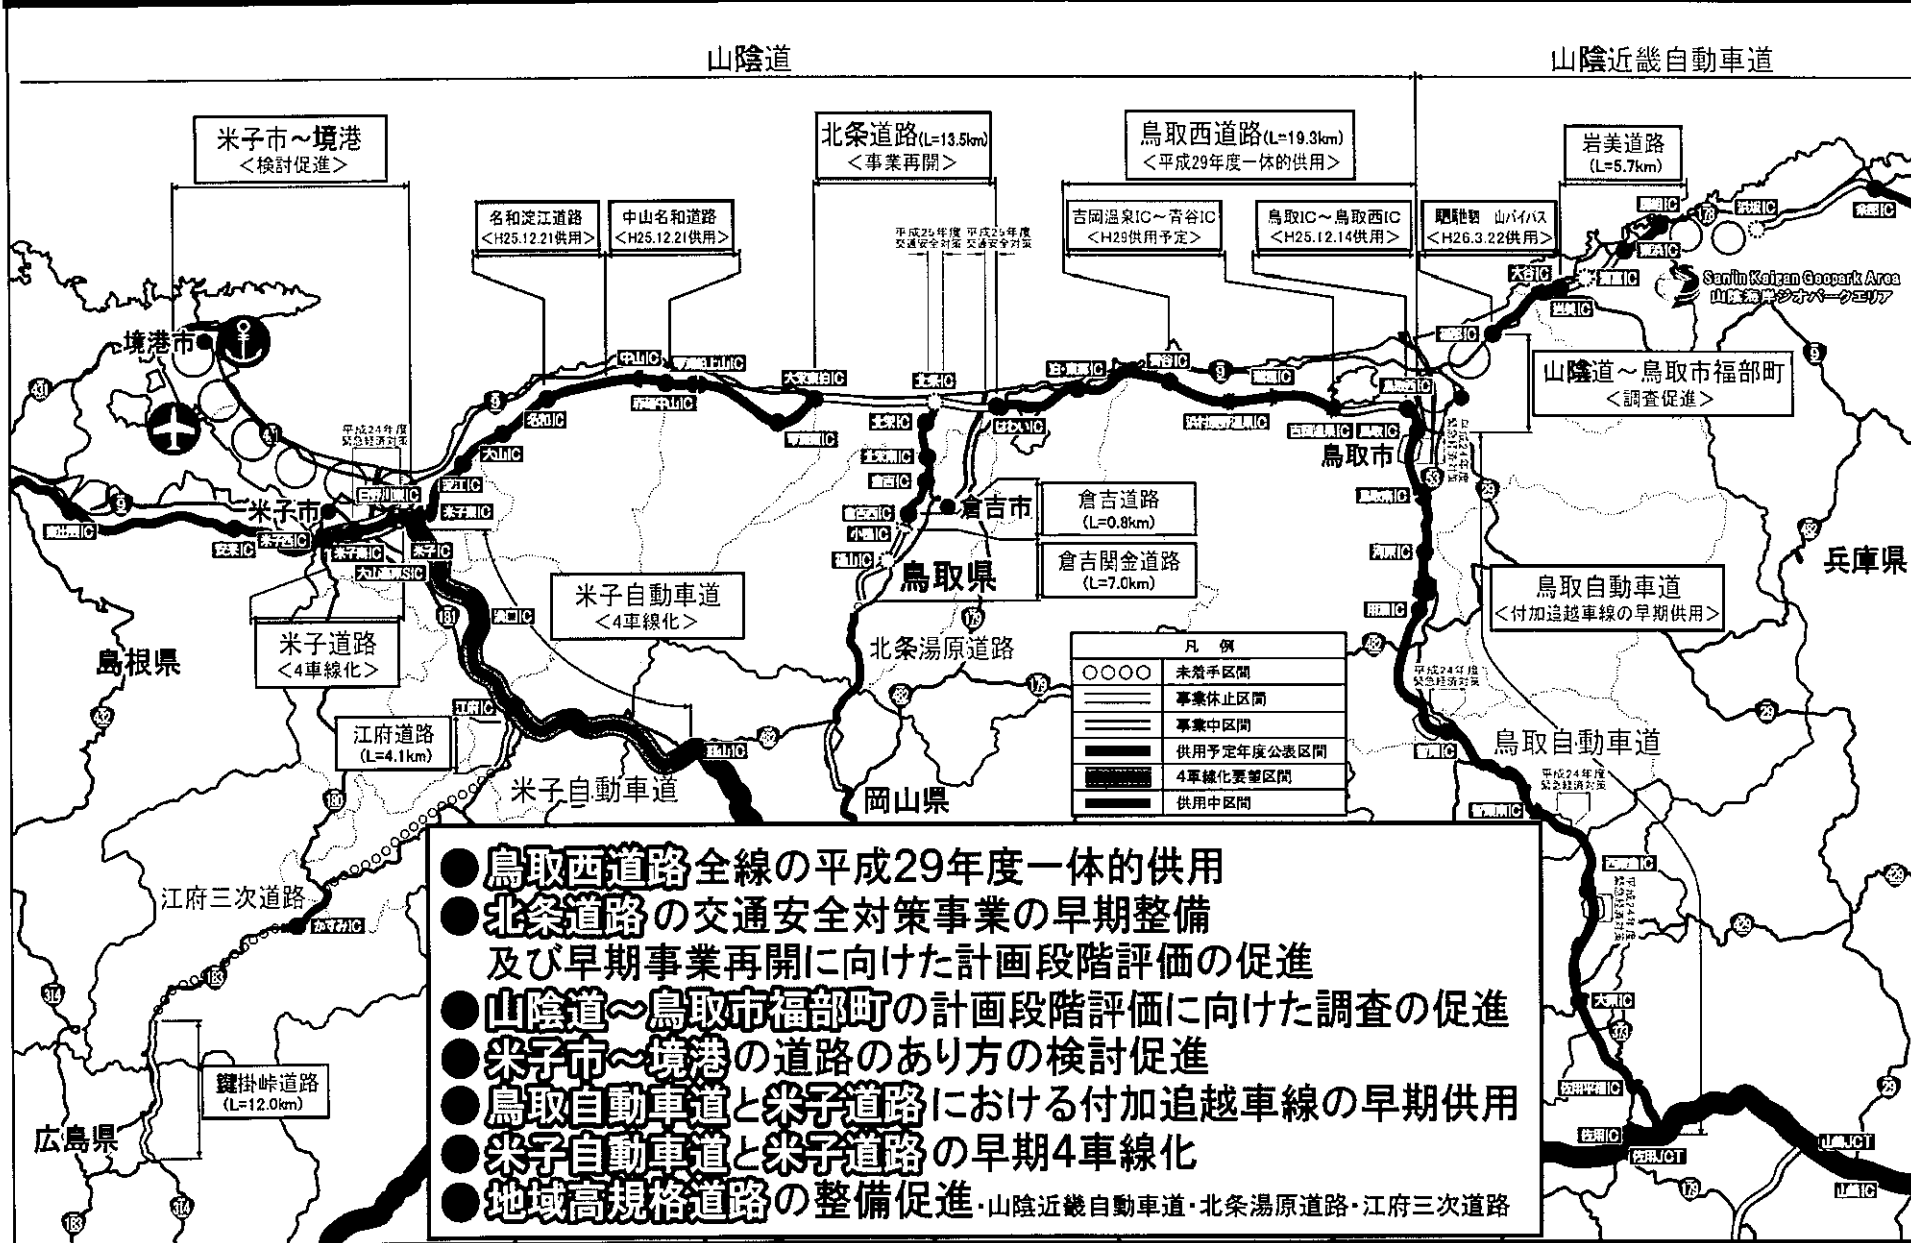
山陰道

山陰近畿自動車道

米子市～境港
<検討促進>

北条道路(L=13.5km)
<事業再開>

鳥取西道路(L=19.3km)
<平成29年度一体的供用>

岩美道路
(L=5.7km)

名和淀江道路
<H25.12.21供用>

中山名和道路
<H25.12.21供用>

平成25年度 交通安全対策

平成25年度 交通安全対策

吉岡温泉IC～青谷IC
<H29供用予定>

鳥取IC～鳥取西IC
<H25.12.14供用>

駟馳山バイパス
<H26.3.22供用>

Sanin Kaigan Geopark Area
山陰海岸ジオパークエリア

境港市

山陰道～鳥取市福部町
<調査促進>

平成24年度 緊急経済対策

米子市

鳥取市

倉吉市

倉吉道路
(L=0.8km)

倉吉関金道路
(L=7.0km)

鳥取県

兵庫県

米子自動車道
<4車線化>

鳥取自動車道
<付加追越車線の早期供用>

米子道路
<4車線化>

北条湯原道路

島根県

凡例
| ○○○○ | 未着手区間 |
|---|---|
| | 事業休止区間 |
| | 事業中区間 |
| | 供用予定年度公表区間 |
| | 4車線化要望区間 |
| | 供用中区間 |

平成24年度 緊急経済対策

江府道路
(L=4.1km)

鳥取自動車道

米子自動車道

岡山県

平成24年度 緊急経済対策

江府三次道路

鍵掛峠道路
(L=12.0km)

広島県

●鳥取西道路全線の平成29年度一体的供用
●北条道路の交通安全対策事業の早期整備
及び早期事業再開に向けた計画段階評価の促進
●山陰道～鳥取市福部町の計画段階評価に向けた調査の促進
●米子市～境港の道路のあり方の検討促進
●鳥取自動車道と米子道路における付加追越車線の早期供用
●米子自動車道と米子道路の早期4車線化
●地域高規格道路の整備促進・山陰近畿自動車道・北条湯原道路・江府三次道路